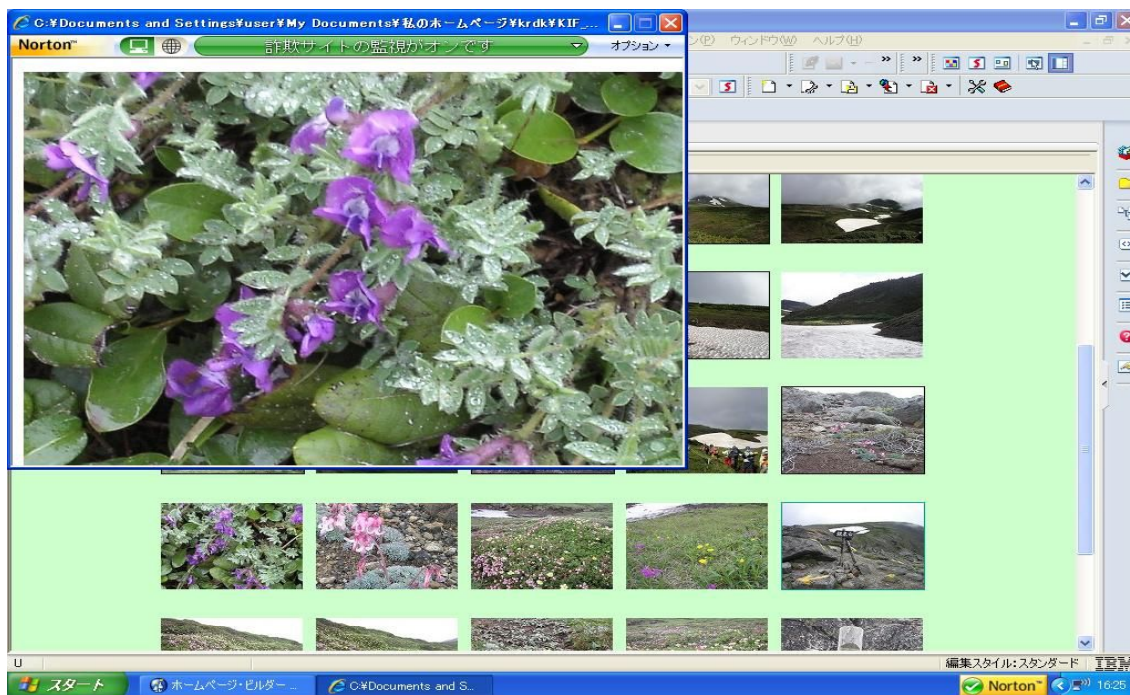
C:¥Documents and Settings¥user¥My Documents¥私のホームページ¥krdk¥KIF_...

Norton™ 詐欺サイトの監視がオンです オプション ▾

ン(P) ウィンドウ(W) ヘルプ(H)

U

編集スタイル:スタンダード IBM

スタート ホームページ・ビルダー... C:¥Documents and S... Norton™ 16:25